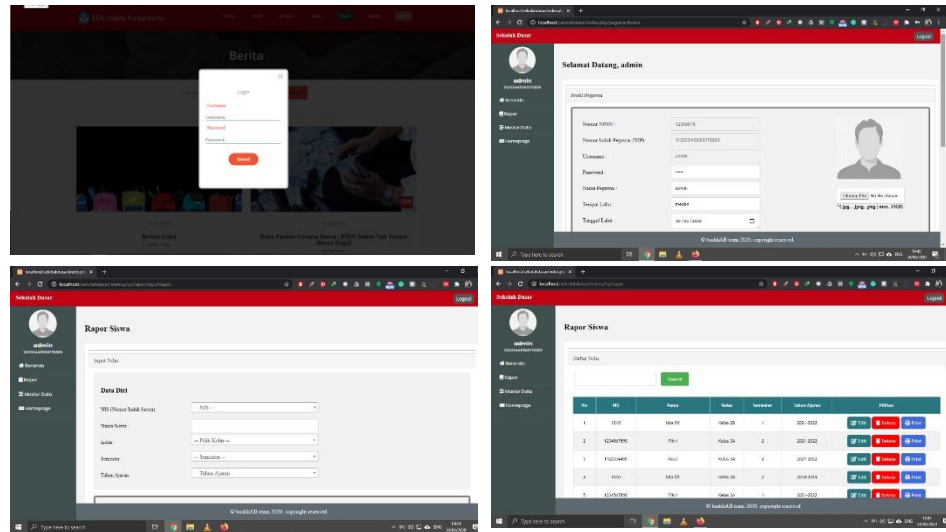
SDN Cidadu Purwakarta

Berita

Login

Username

Username

Password

Password

Submit

Berita Duka

Data Pasien Corona Bocor, BSSN Sebut Tak Temui Akses Ilegal

Sekolah Dasar

Logout

admin

Beranda

Rapor

Master Data

Homepage

Selamat Datang, admin

Profil Pegawai

Nomor NPSN :

12345678

Nomor Induk Pegawai (NIP)

Username

admin

Password :

Nama Pegawai :

admin

Tempat Lahir

Tanggal Lahir :

Choose File No file chosen

*.jpg, .jpeg, .png | max. 1MB

© buddAB team 2020, copyright reserved.

Type here to search

Sekolah Dasar

Logout

admin

Beranda

Rapor

Master Data

Homepage

Rapor Siswa

Input Nilai

Data Diri

NIS (Nomor Induk Siswa)

-- NIS --

Nama Siswa :

Kelas :

-- Pilih Kelas --

Semester

-- Semester --

Tahun Ajaran

Tahun Ajaran

© buddAB team 2020, copyright reserved.

Type here to search

Sekolah Dasar

Logout

admin

Beranda

Rapor

Master Data

Homepage

Rapor Siswa

Daftar Nilai

Search

| No | NIS | Nama | Kelas | Semester | Tahun Ajaran | Pilihan |
|---|---|---|---|---|---|---|
| 1 | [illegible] | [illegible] | Kelas 2B | 1 | 2021-2022 | Edit Delete Print |
| 2 | 1234567890 | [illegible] | Kelas 3A | 2 | 2021-2022 | Edit Delete Print |
| 3 | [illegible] | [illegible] | Kelas 3A | 2 | 2021-2022 | Edit Delete Print |
| 4 | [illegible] | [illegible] | Kelas 5B | 2 | 2018-2019 | Edit Delete Print |
| 5 | 1234567890 | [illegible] | Kelas 1A | 2 | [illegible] | Edit Delete Print |

© buddAB team 2020, copyright reserved.

Type here to search